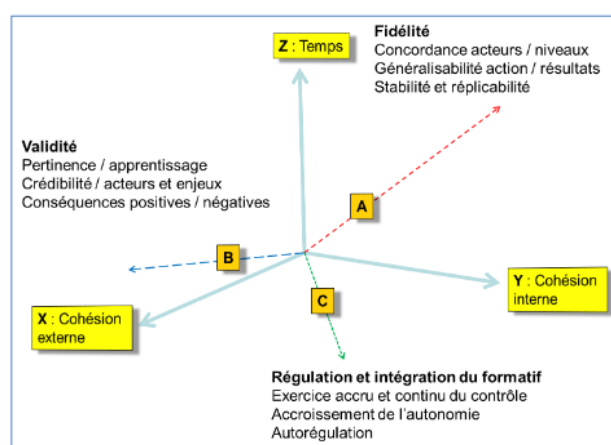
Z : Temps

Fidélité
Concordance acteurs / niveaux
Généralisabilité action / résultats
Stabilité et réplicabilité

Validité
Pertinence / apprentissage
Crédibilité / acteurs et enjeux
Conséquences positives / négatives

A

B

C

Y : Cohésion interne

X : Cohésion externe

Régulation et intégration du formatif
Exercice accru et continu du contrôle
Accroissement de l'autonomie
Autorégulation